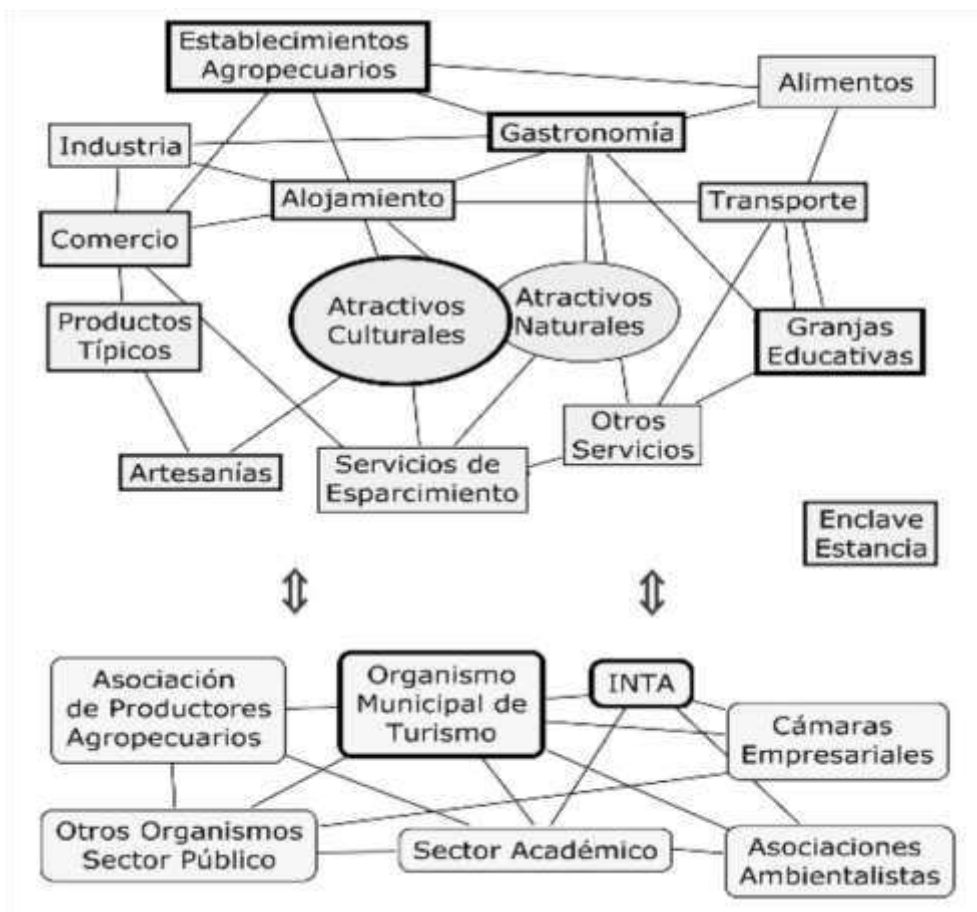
Establecimientos Agropecuarios

Alimentos

Industria

Gastronomía

Alojamiento

Transporte

Comercio

Atractivos Culturales

Atractivos Naturales

Productos Típicos

Granjas Educativas

Otros Servicios

Artesanías

Servicios de Esparcimiento

Enclave Estancia

⇕ ⇕

Asociación de Productores Agropecuarios

Organismo Municipal de Turismo

INTA

Cámaras Empresariales

Otros Organismos Sector Público

Sector Académico

Asociaciones Ambientalistas